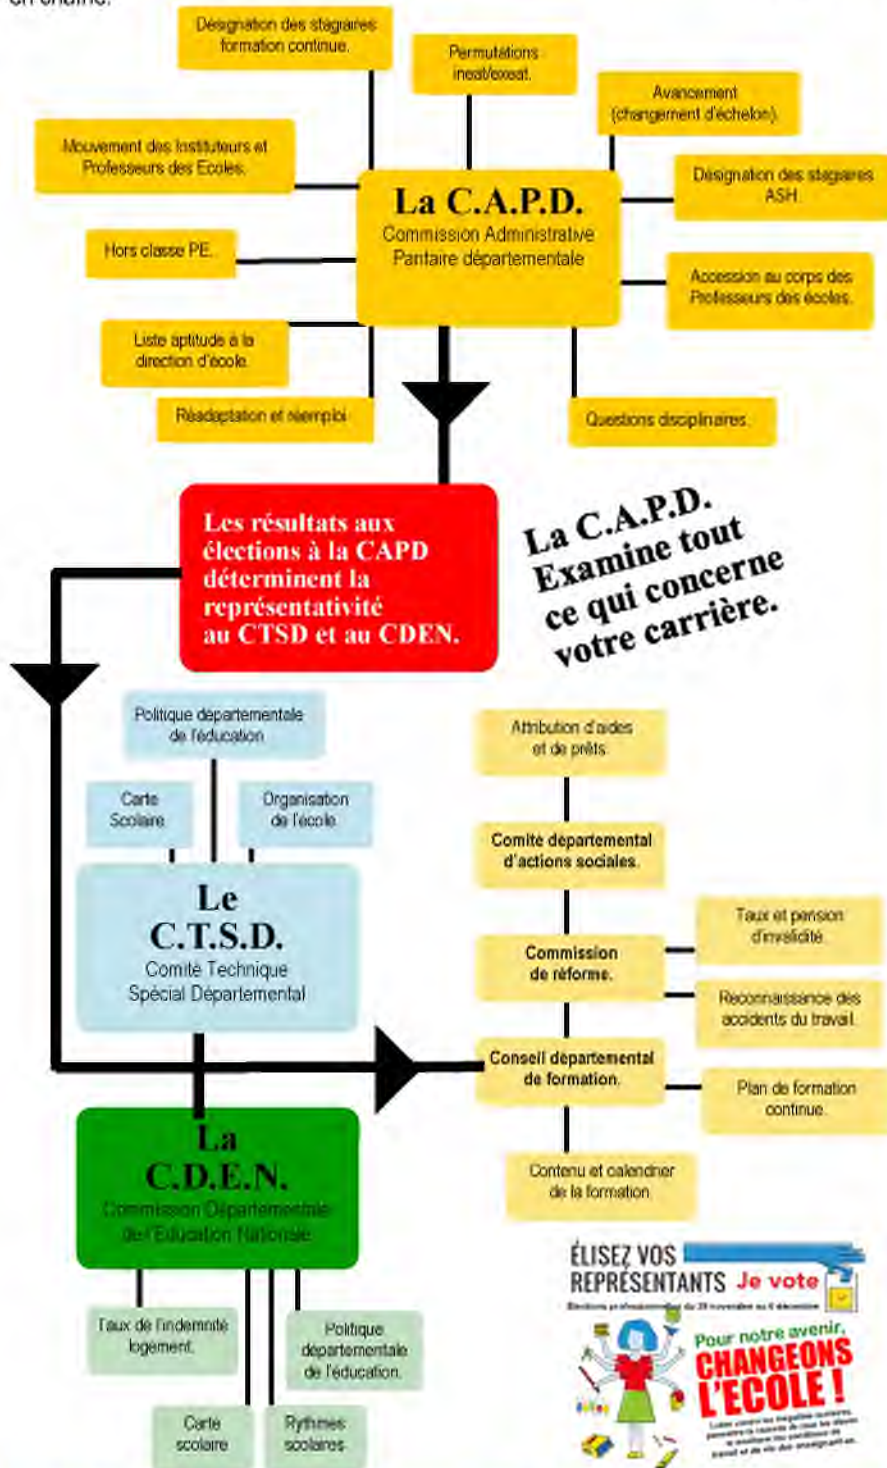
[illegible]

Désignation des stagiaires formation continue.

Permutations ineat/exeat.

Avancement (changement d'échelon).

Mouvement des Instituteurs et Professeurs des Ecoles.

Désignation des stagiaires ASH.

La C.A.P.D.
Commission Administrative Paritaire départementale

Hors classe PE.

Accession au corps des Professeurs des écoles.

Liste aptitude à la direction d'école.

Réadaptation et réemploi.

Questions disciplinaires.

Les résultats aux élections à la CAPD déterminent la représentativité au CTSD et au CDEN.

La C.A.P.D. Examine tout ce qui concerne votre carrière.

Politique départementale de l'éducation

Carte Scolaire

Organisation de l'école

Le C.T.S.D.
Comité Technique Spécial Départemental

Attribution d'aides et de prêts.

Comité départemental d'actions sociales.

Commission de réforme.

Taux et pension d'invalidité.

Reconnaissance des accidents du travail.

Conseil départemental de formation.

Plan de formation continue.

Contenu et calendrier de la formation.

La C.D.E.N.
Commission Départementale de l'Education Nationale

Taux de l'indemnité logement.

Politique départementale de l'éducation.

Carte scolaire

Rythmes scolaires

ÉLISEZ VOS REPRÉSENTANTS Je vote
Elections professionnelles du 29 novembre au 6 décembre

Pour notre avenir, CHANGEONS L'ECOLE!
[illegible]